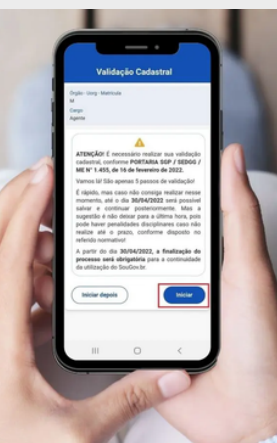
Validação Cadastral

Órgão - Uorg - Matrícula
M
Cargo
Agente

ATENÇÃO! É necessário realizar sua validação cadastral, conforme PORTARIA SGP / SEDGG / ME Nº 1.453, de 16 de fevereiro de 2022.

Vamos lá! São apenas 5 passos de validação!

É rápido, mas caso não consiga realizar nesse momento, até o dia 30/04/2022 será possível salvar e continuar posteriormente. Mas a sugestão é não deixar para a última hora, pois pode haver penalidades disciplinares caso não realize até o prazo, conforme disposto no referido normativo!

A partir do dia 30/04/2022, a finalização do processo será obrigatória para a continuidade da utilização do SouGov.br.

Iniciar depois

Iniciar